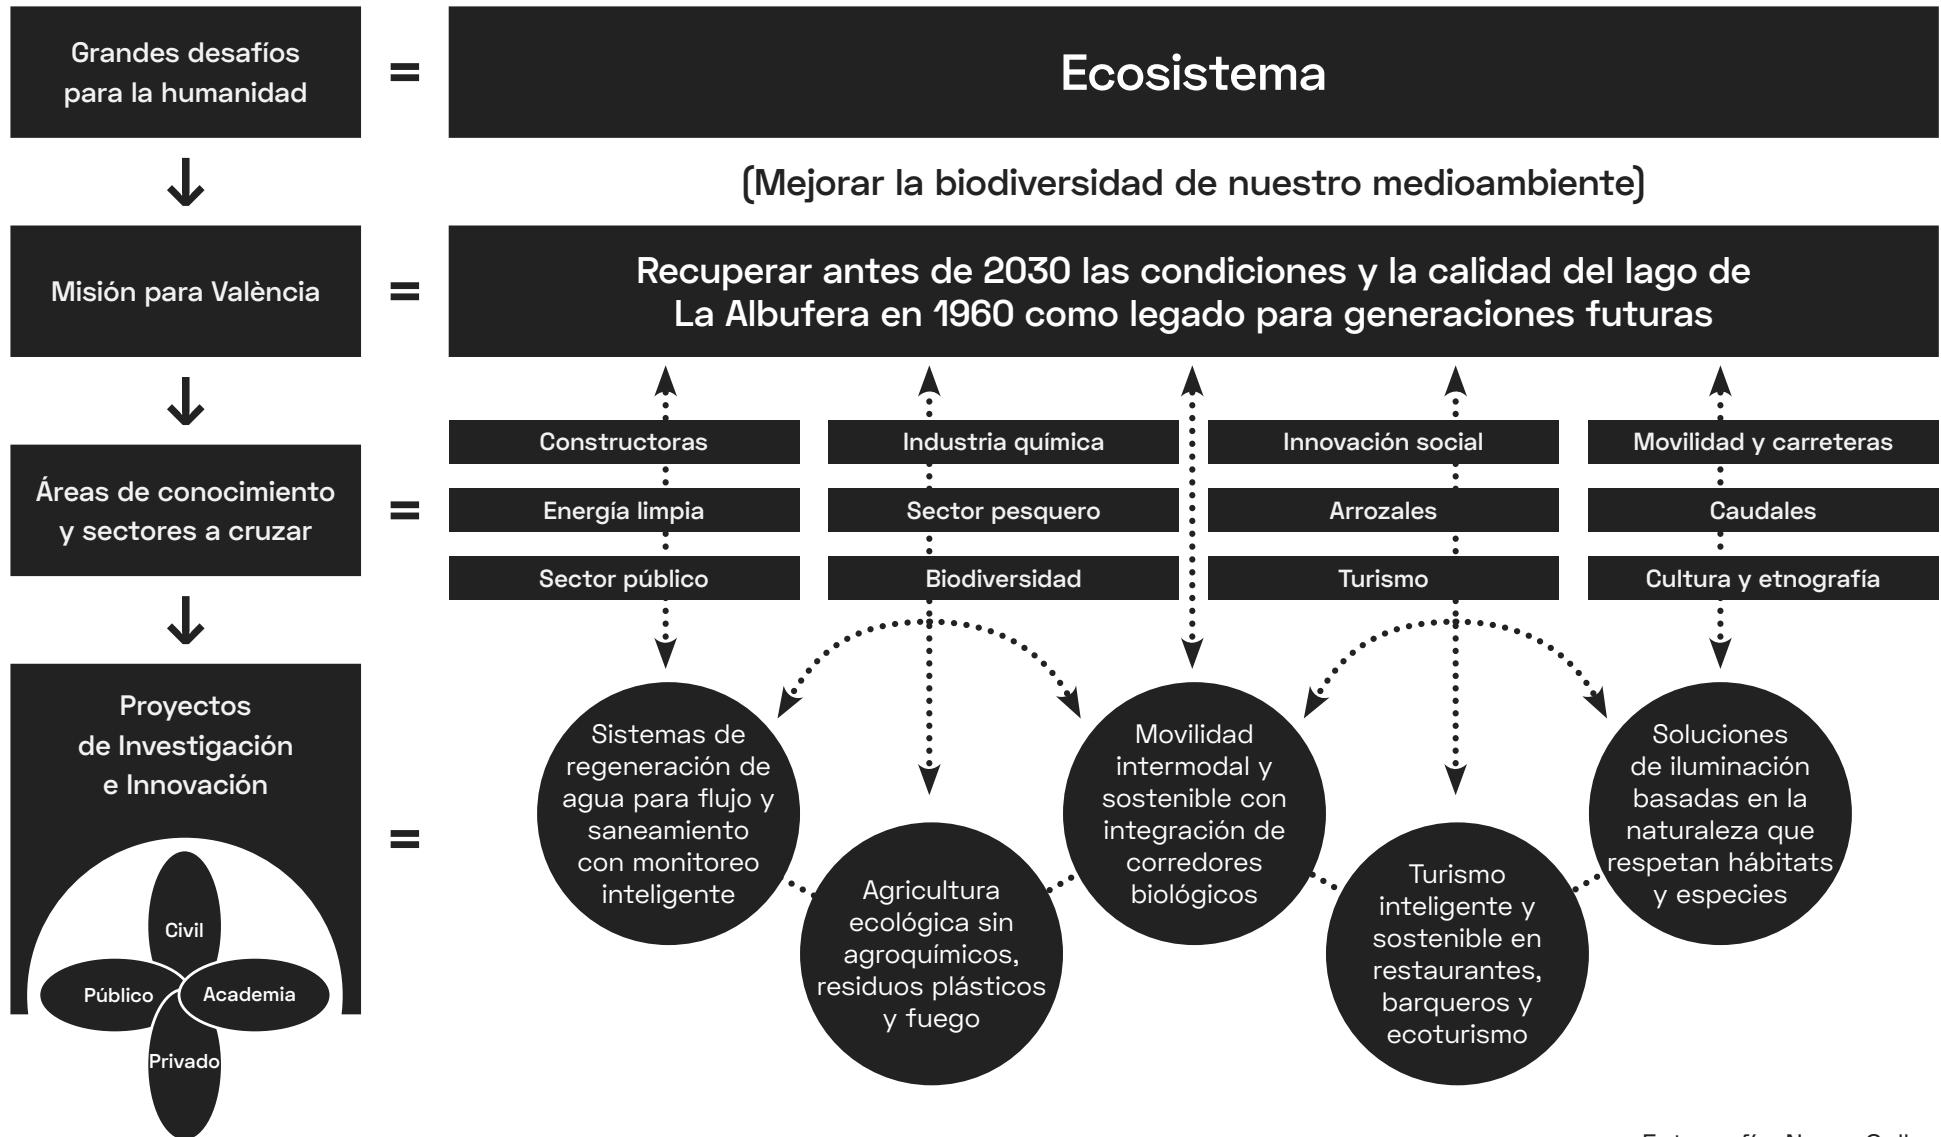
Grandes desafíos para la humanidad

=

Ecosistema

(Mejorar la biodiversidad de nuestro medioambiente)

Misión para València

=

Recuperar antes de 2030 las condiciones y la calidad del lago de La Albufera en 1960 como legado para generaciones futuras

Áreas de conocimiento y sectores a cruzar

=

| Constructoras | Industria química | Innovación social | Movilidad y carreteras |
|---|---|---|---|
| Energía limpia | Sector pesquero | Arrozales | Caudales |
| Sector público | Biodiversidad | Turismo | Cultura y etnografía |

Proyectos de Investigación e Innovación

Civil
Público
Academia
Privado

=

Sistemas de regeneración de agua para flujo y saneamiento con monitoreo inteligente

Agricultura ecológica sin agroquímicos, residuos plásticos y fuego

Movilidad intermodal y sostenible con integración de corredores biológicos

Turismo inteligente y sostenible en restaurantes, barqueros y ecoturismo

Soluciones de iluminación basadas en la naturaleza que respetan hábitats y especies

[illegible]